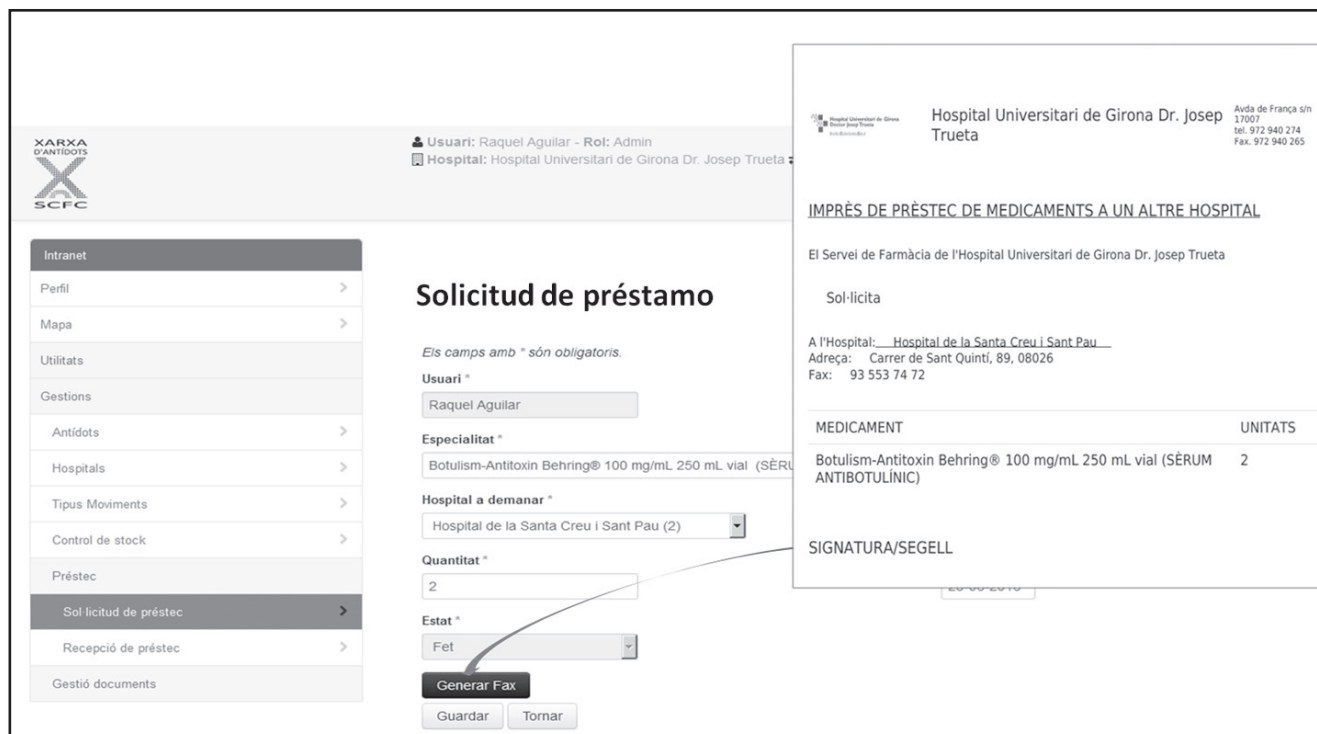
XARXA D'ANTÍDOTS
SCFC

Usuari: Raquel Aguilar - Rol: Admin
Hospital: Hospital Universitari de Girona Dr. Josep Trueta

Intranet
Perfil
Mapa
Utilitats
Gestions
Antídots
Hospitals
Tipus Moviments
Control de stock
Préstec
Sol·licitud de préstec
Recepció de préstec
Gestió documents

Solicitud de préstamo

Els camps amb * són obligatoris.

Usuari *
Raquel Aguilar

Especialitat *
Botulism-Antitoxin Behring® 100 mg/mL 250 mL vial (SÈRU

Hospital a demanar *
Hospital de la Santa Creu i Sant Pau (2)

Quantitat *
2

Estat *
Fet

Generar Fax
Guardar
Tornar

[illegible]

Hospital Universitari de Girona Doctor Josep Trueta

Hospital Universitari de Girona Dr. Josep Trueta

Avda de França s/n
17007
tel. 972 940 274
Fax. 972 940 265

IMPRÈS DE PRÈSTEC DE MEDICAMENTS A UN ALTRE HOSPITAL

El Servei de Farmàcia de l'Hospital Universitari de Girona Dr. Josep Trueta

Sol·licita

A l'Hospital: Hospital de la Santa Creu i Sant Pau
Adreça: Carrer de Sant Quintí, 89, 08026
Fax: 93 553 74 72

| MEDICAMENT | UNITATS |
|---|---|
| Botulism-Antitoxin Behring® 100 mg/mL 250 mL vial (SÈRUM ANTIBOTULÍNIC) | 2 |

SIGNATURA/SEGELL